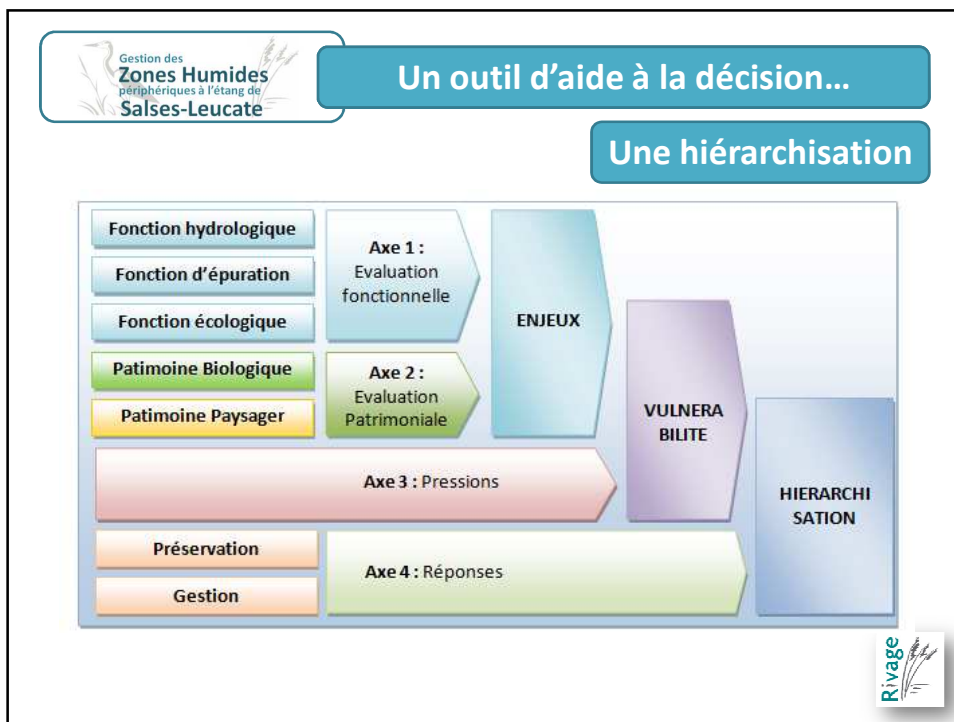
Gestion des
Zones Humides
périphériques à l'étang de
Salses-Leucate

Un outil d'aide à la décision…

Une hiérarchisation

Fonction hydrologique

Fonction d'épuration

Fonction écologique

Axe 1 : Evaluation fonctionnelle

Patimoine Biologique

Patimoine Paysager

Axe 2 : Evaluation Patrimoniale

ENJEUX

VULNERA BILITE

Axe 3 : Pressions

HIERARCHI SATION

Préservation

Gestion

Axe 4 : Réponses

Rivage